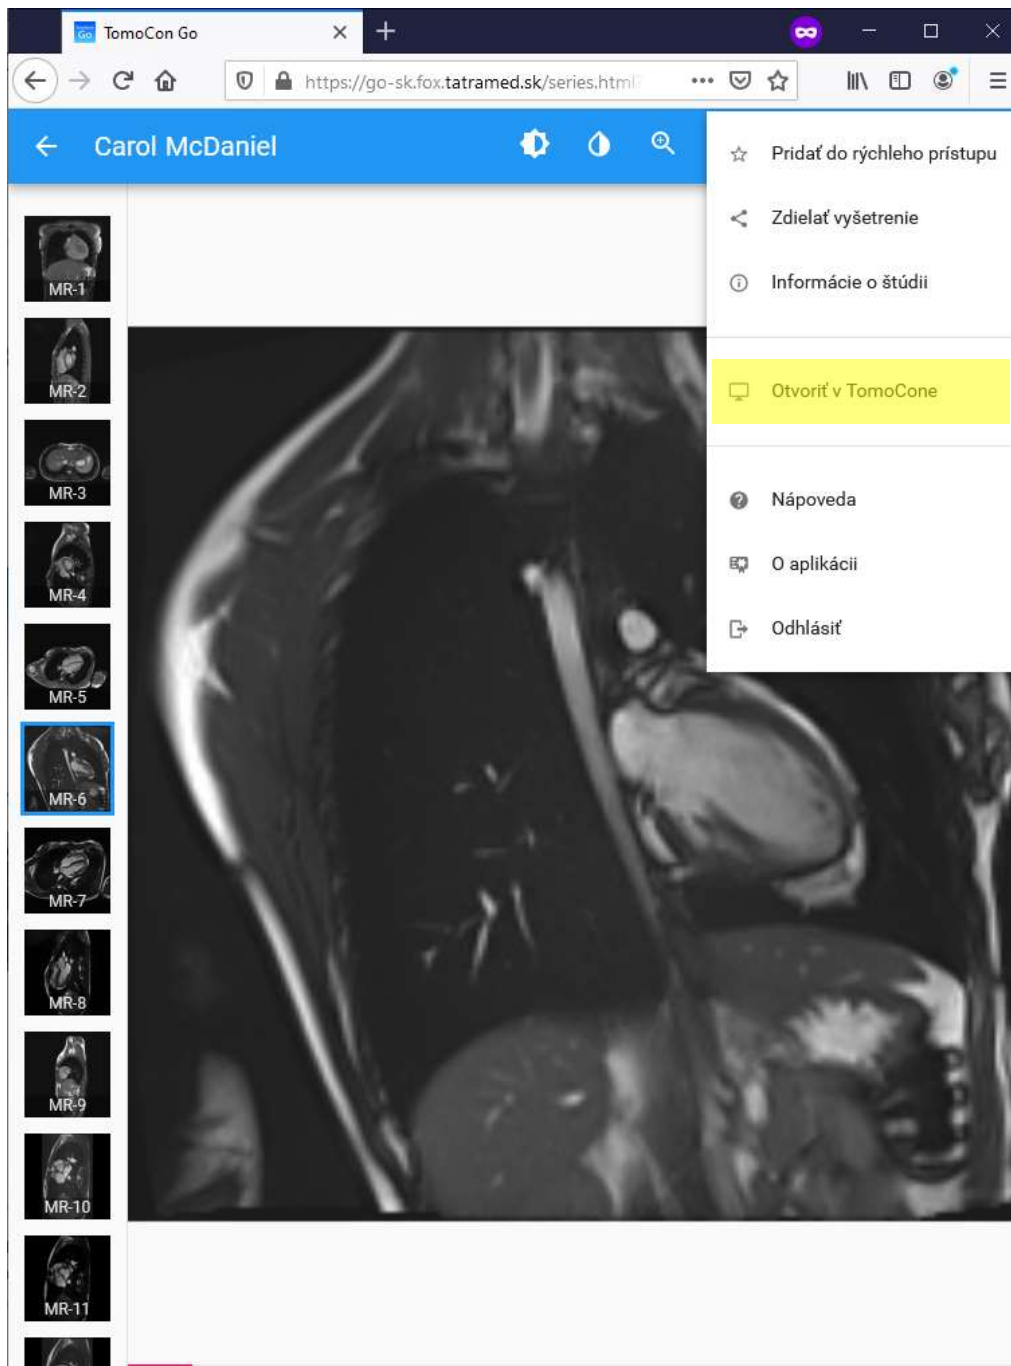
TomoCon Go

https://go-sk.fox.tatramed.sk/series.html

Carol McDaniel

Pridať do rýchleho prístupu

Zdielať vyšetrenie

Informácie o štúdii

Otvoriť v TomoCone

Nápoveda

O aplikácii

Odhlásiť

MR-1
MR-2
MR-3
MR-4
MR-5
MR-6
MR-7
MR-8
MR-9
MR-10
MR-11